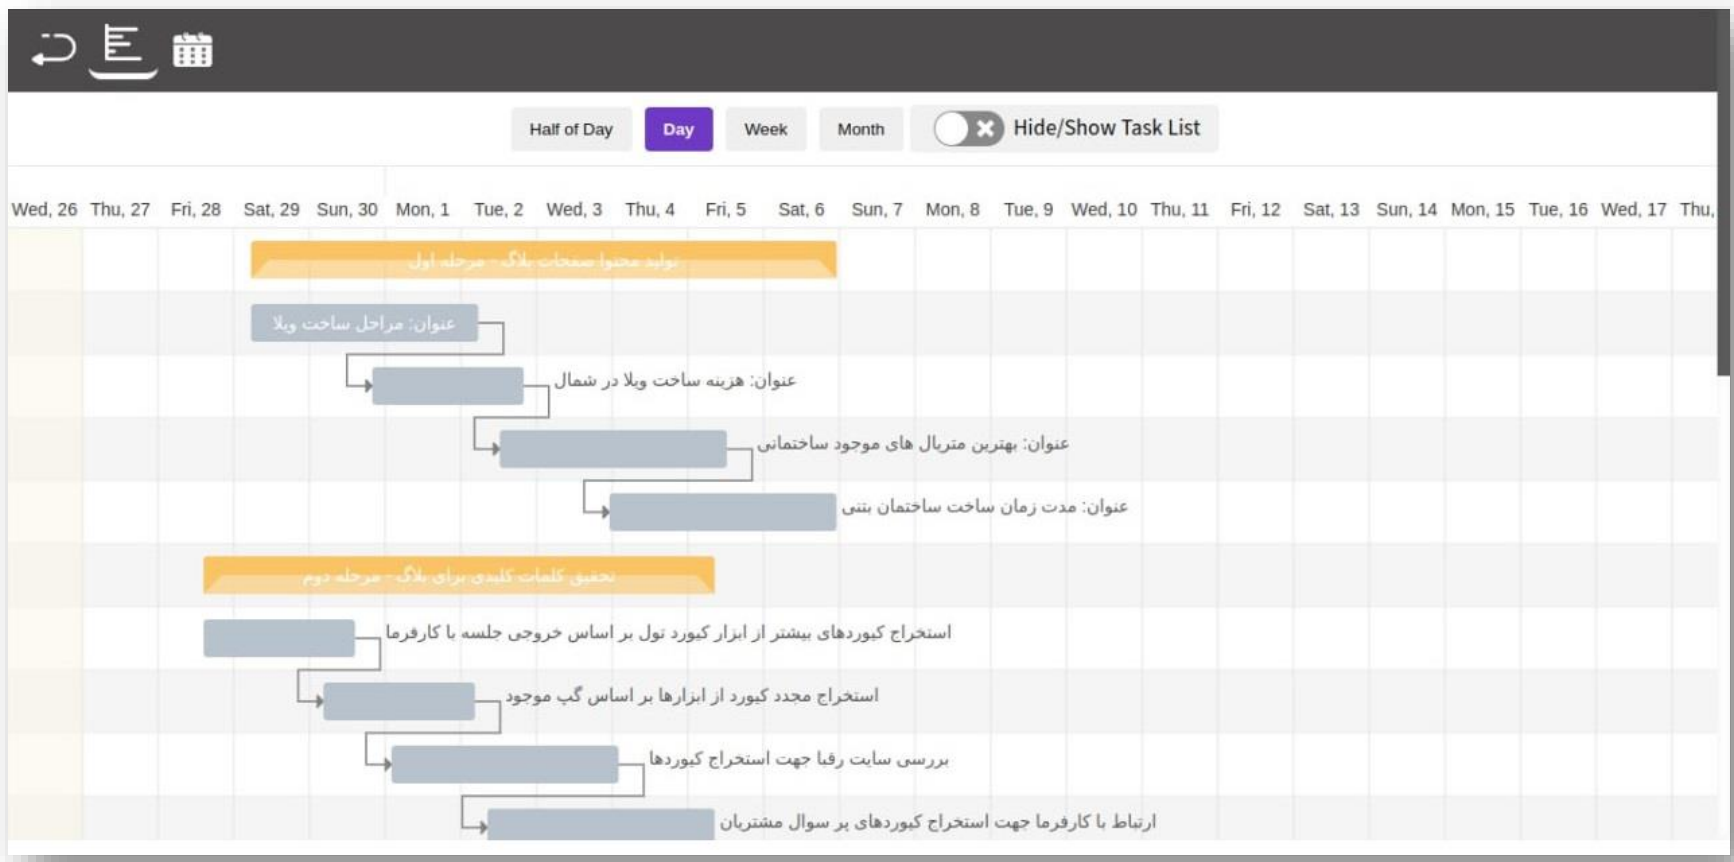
Half of Day Day Week Month Hide/Show Task List

Wed, 26 Thu, 27 Fri, 28 Sat, 29 Sun, 30 Mon, 1 Tue, 2 Wed, 3 Thu, 4 Fri, 5 Sat, 6 Sun, 7 Mon, 8 Tue, 9 Wed, 10 Thu, 11 Fri, 12 Sat, 13 Sun, 14 Mon, 15 Tue, 16 Wed, 17 Thu,

تولید محتوا صفحات بلاگ - مرحله اول

عنوان: مراحل ساخت ویلا

عنوان: هزینه ساخت ویلا در شمال

عنوان: بهترین متریال های موجود ساختمانی

عنوان: مدت زمان ساخت ساختمان بتنی

تحقیق کلمات کلیدی برای بلاگ - مرحله دوم

استخراج کیوردهای بیشتر از ابزار کیورد تول بر اساس خروجی جلسه با کارفرما

استخراج مجدد کیورد از ابزارها بر اساس گپ موجود

بررسی سایت رقبا جهت استخراج کیوردها

ارتباط با کارفرما جهت استخراج کیوردهای پر سوال مشتریان